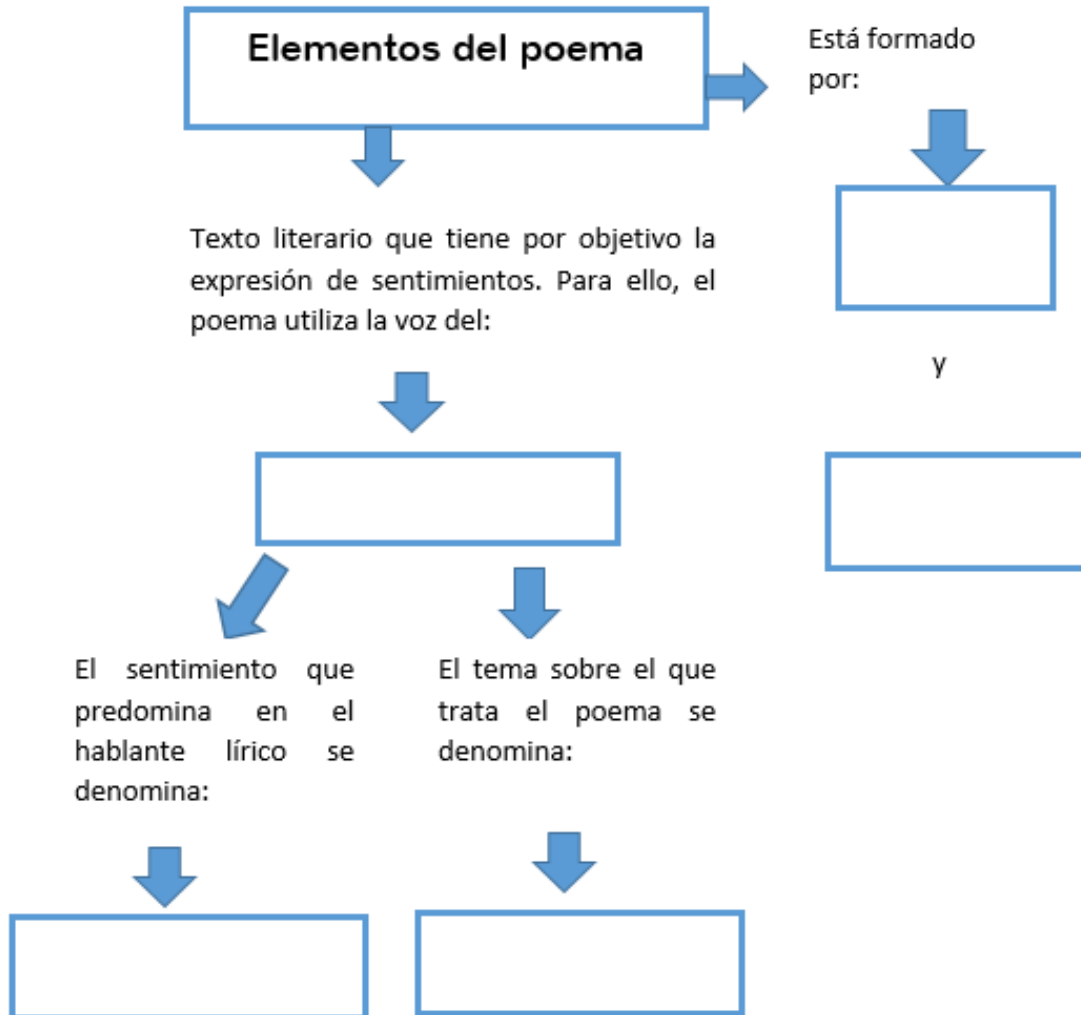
Elementos del poema

Está formado por:

Texto literario que tiene por objetivo la expresión de sentimientos. Para ello, el poema utiliza la voz del:

y

El sentimiento que predomina en el hablante lírico se denomina:

El tema sobre el que trata el poema se denomina: